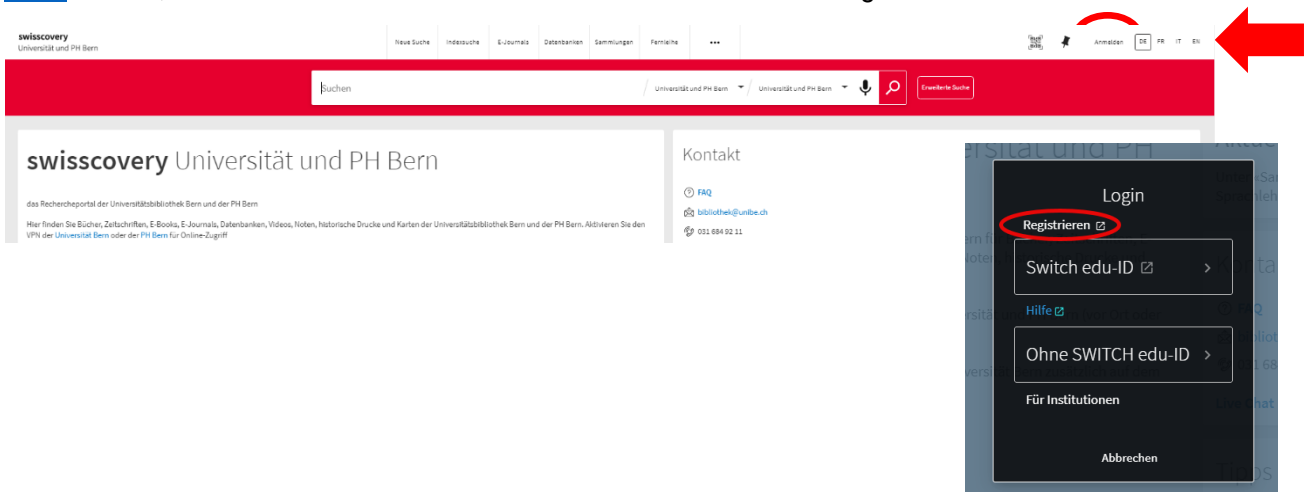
swisscovery
Universität und PH Bern

Neue Suche Indexsuche E-Journals Datenbanken Sammlungen Fernleihe •••

Anmelden DE FR IT EN

Suchen

Universität und PH Bern Universität und PH Bern

Erweiterte Suche

swisscovery Universität und PH Bern

das Rechercheportal der Universitätsbibliothek Bern und der PH Bern

Hier finden Sie Bücher, Zeitschriften, E-Books, E-Journals, Datenbanken, Videos, Noten, historische Drucke und Karten der Universitätsbibliothek Bern und der PH Bern. Aktivieren Sie den VPN der Universität Bern oder der PH Bern für Online-Zugriff

Kontakt

FAQ

bibliothek@unibe.ch

031 684 92 11

Login

Registrieren

Switch edu-ID

Hilfe

Ohne SWITCH edu-ID

Für Institutionen

Abbrechen